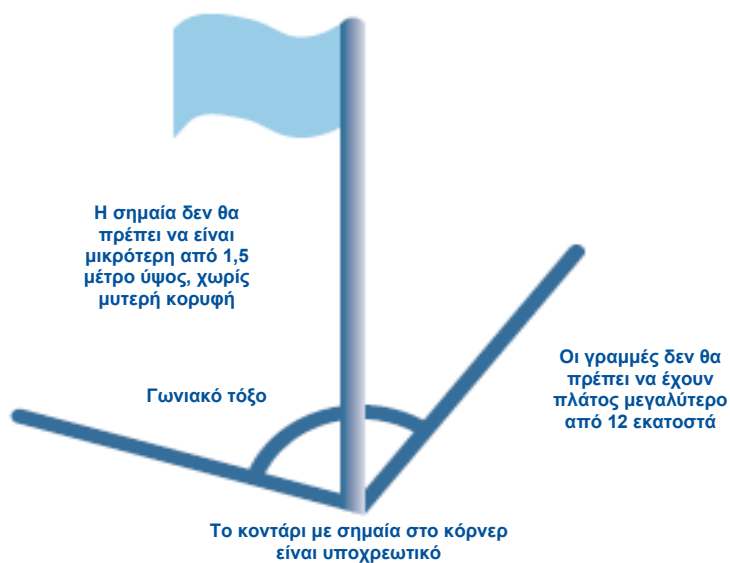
Η σημαία δεν θα πρέπει να είναι μικρότερη από 1,5 μέτρο ύψος, χωρίς μυτερή κορυφή

Γωνιακό τόξο

Οι γραμμές δεν θα πρέπει να έχουν πλάτος μεγαλύτερο από 12 εκατοστά

Το κοντάρι με σημαία στο κόρνερ είναι υποχρεωτικό